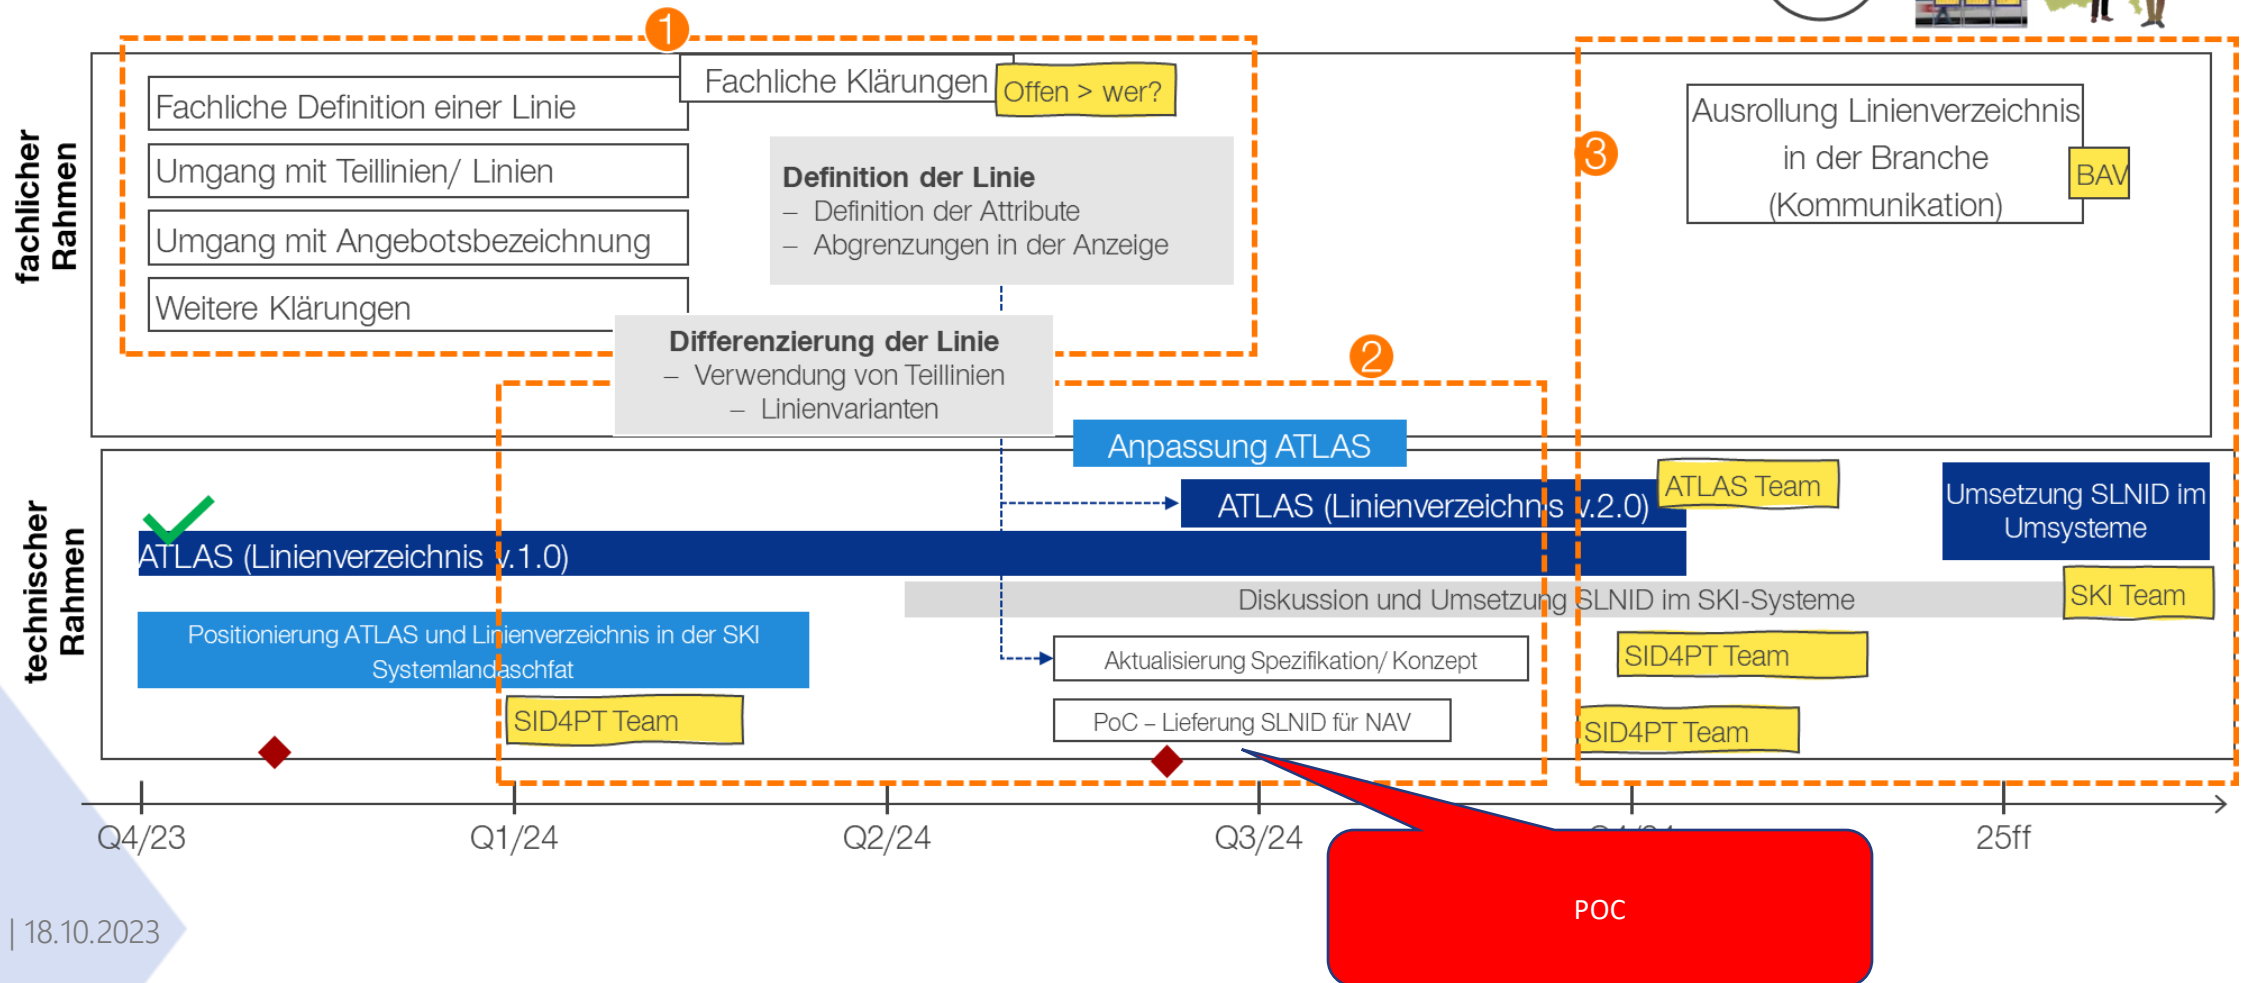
1

fachlicher Rahmen

Fachliche Definition einer Linie

Umgang mit Teillinien/ Linien

Umgang mit Angebotsbezeichnung

Weitere Klärungen

Fachliche Klärungen

Offen > wer?

**Definition der Linie**
– Definition der Attribute
– Abgrenzungen in der Anzeige

**Differenzierung der Linie**
– Verwendung von Teillinien
– Linienvarianten

2

3

Ausrollung Linienverzeichnis in der Branche (Kommunikation)

BAV

technischer Rahmen

Anpassung ATLAS

ATLAS (Linienverzeichnis v.2.0)

ATLAS Team

Umsetzung SLNID im Umsysteme

ATLAS (Linienverzeichnis v.1.0)

Diskussion und Umsetzung SLNID im SKI-Systeme

SKI Team

Positionierung ATLAS und Linienverzeichnis in der SKI Systemlandaschfat

Aktualisierung Spezifikation/ Konzept

SID4PT Team

SID4PT Team

PoC – Lieferung SLNID für NAV

SID4PT Team

Q4/23

Q1/24

Q2/24

Q3/24

Q4/24

25ff

POC

| 18.10.2023